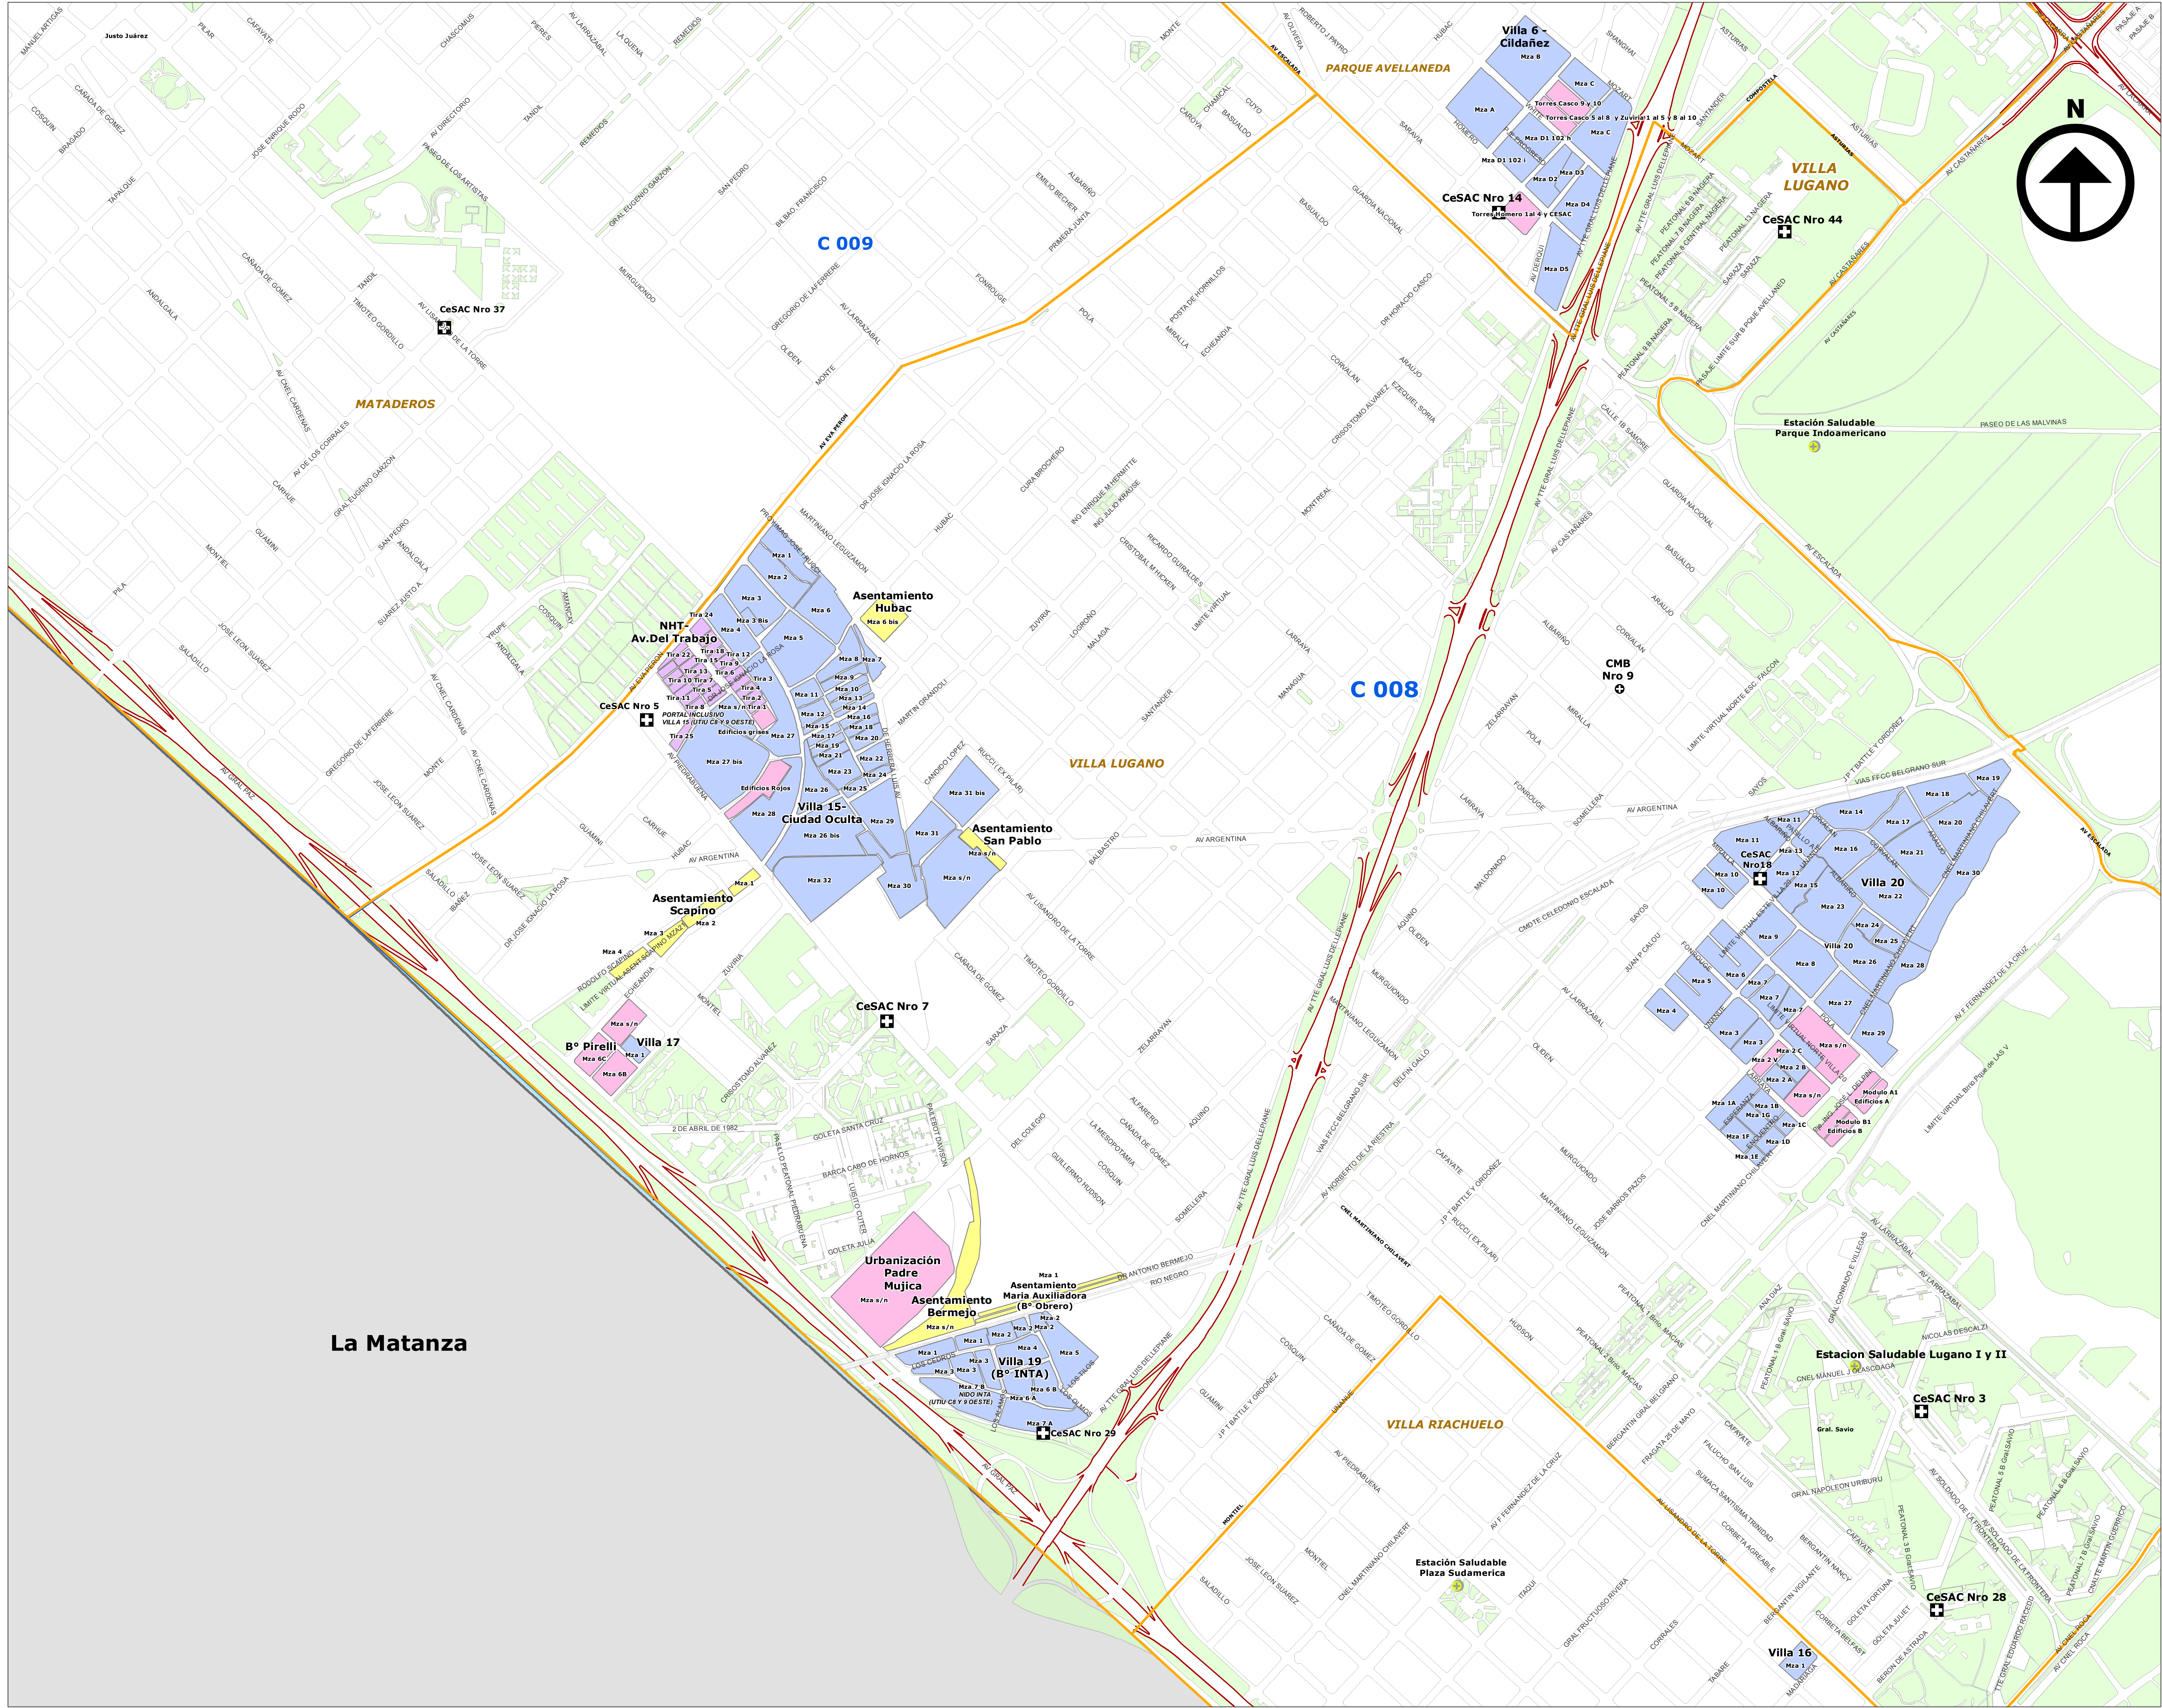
N

C 009

C 008

MATADEROS

VILLA LUGANO

PARQUE AVELLANEDA

VILLA RIACHUELO

La Matanza

Villa 6 - Cildañez
Mza B
Mza A
Mza C
Torres Casco 9 y 10
Torres Casco 5 al 8 y Zuviria 1 al 5 y 8 al 10
Mza D1 102 II
Mza C
Mza D1 102 I
Mza D3
Mza D2
Mza D4
Mza D5
CeSAC Nro 14
Torres Homero 1al 4 y CESAC

CeSAC Nro 44

CeSAC Nro 37

Estación Saludable Parque Indoamericano

PASEO DE LAS MALVINAS

Asentamiento Hubac
Mza 6 bis

NHT-Av.Del Trabajo
Tira 24
Tira 22
Tira 18
Tira 12
Tira 17
Tira 9
Tira 13
Tira 6
Tira 10
Tira 7
Tira 3
Tira 5
Tira 4
Tira 11
Tira 2
Tira 8
Tira 1
Mza s/n
PORTAL INCLUSIVO VILLA 15 (UTIU C8 Y 9 OESTE)
Edificios grises
Tira 25

CeSAC Nro 5

Mza 1
Mza 2
Mza 3
Mza 3 Bis
Mza 4
Mza 5
Mza 6
Mza 7
Mza 8
Mza 9
Mza 10
Mza 11
Mza 12
Mza 13
Mza 14
Mza 15
Mza 16
Mza 17
Mza 18
Mza 19
Mza 20
Mza 21
Mza 22
Mza 23
Mza 24
Mza 25
Mza 26
Mza 27
Mza 27 bis
Edificios Rojos
Mza 28
Mza 29
Mza 26 bis
Villa 15- Ciudad Oculta
Mza 31 bis
Mza 31
Mza 30
Mza 32
Mza s/n

Asentamiento San Pablo
Mza s/n

CMB Nro 9

Asentamiento Scapino
Mza 1
Mza 2
Mza 3
Mza 4

CeSAC Nro 7

B° Pirelli
Mza 6C
Mza 6B
Mza s/n
Mza 1
Villa 17

Villa 20
Mza 19
Mza 18
Mza 14
Mza 17
Mza 20
Mza 11
Mza 16
Mza 21
Mza 13
CeSAC Nro18
Mza 10
Mza 12
Mza 30
Mza 15
Mza 22
Mza 23
Mza 24
Mza 9
Mza 25
Mza 8
Mza 26
Mza 28
Mza 6
Mza 5
Mza 7
Mza 4
Mza 27
Mza 3
Mza 29
Mza s/n
Mza 2 C
Mza 2 V
Mza 2 B
Mza 2 A
Mza 1A
Mza 1B
Mza 1G
Mza 1C
Mza 1F
Mza 1D
Mza 1E
Modulo A1 Edificios A
Modulo B1 Edificios B

Urbanización Padre Mujica
Mza s/n

Asentamiento Bermejo
Mza s/n

Mza 1
Asentamiento Maria Auxiliadora (B° Obrero)

Villa 19 (B° INTA)
Mza 1
Mza 2
Mza 3
Mza 4
Mza 5
Mza 6 B
Mza 6 A
Mza 7 A
Mza 7 B
NIDO INTA (UTIU C8 Y 9 OESTE)

CeSAC Nro 29

Estacion Saludable Lugano I y II

CeSAC Nro 3
Gral. Savio

CeSAC Nro 28

Estación Saludable Plaza Sudamerica

Villa 16
Mza 1

Justo Juárez
AV EVA PERON
AV ESCALADA
AV GRAL PAZ
AV ARGENTINA
AV TTE GRAL LUIS DELLEPIANE
AV LARRAZABAL
AV CASTAÑARES
CNEL MARTINIANO CHILAVERT
AV LISANDRO DE LA TORRE
AV DIRECTORIO
AV DE LOS CORRALES
AV CNEL CARDENAS
AV F FERNANDEZ DE LA CRUZ
AV PIEDRABUENA
AV SOLDADO DE LA FRONTERA
VIAS FFCC BELGRANO SUR
LIMITE VIRTUAL
MONTIEL